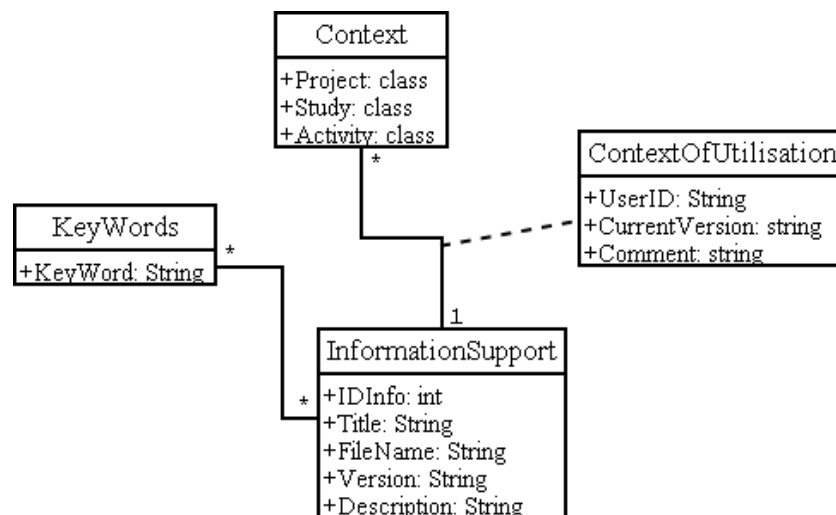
Context

+Project: class
+Study: class
+Activity: class

*

ContextOfUtilisation

+UserID: String
+CurrentVersion: string
+Comment: string

KeyWords

+KeyWord: String

*

1

InformationSupport

*

+IDInfo: int
+Title: String
+FileName: String
+Version: String
+Description: String